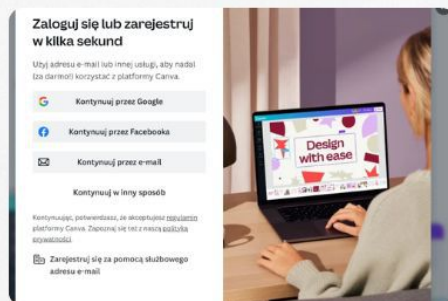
Zaloguj się lub zarejestruj w kilka sekund

Użyj adresu e-mail lub innej usługi, aby nadal (za darmo!) korzystać z platformy Canva.

Kontynuuj przez Google

Kontynuuj przez Facebooka

Kontynuuj przez e-mail

Kontynuuj w inny sposób

Kontynuując, potwierdzasz, że akceptujesz regulamin platformy Canva. Zapoznaj się też z naszą polityką prywatności.

Zarejestruj się za pomocą służbowego adresu e-mail

Design with ease